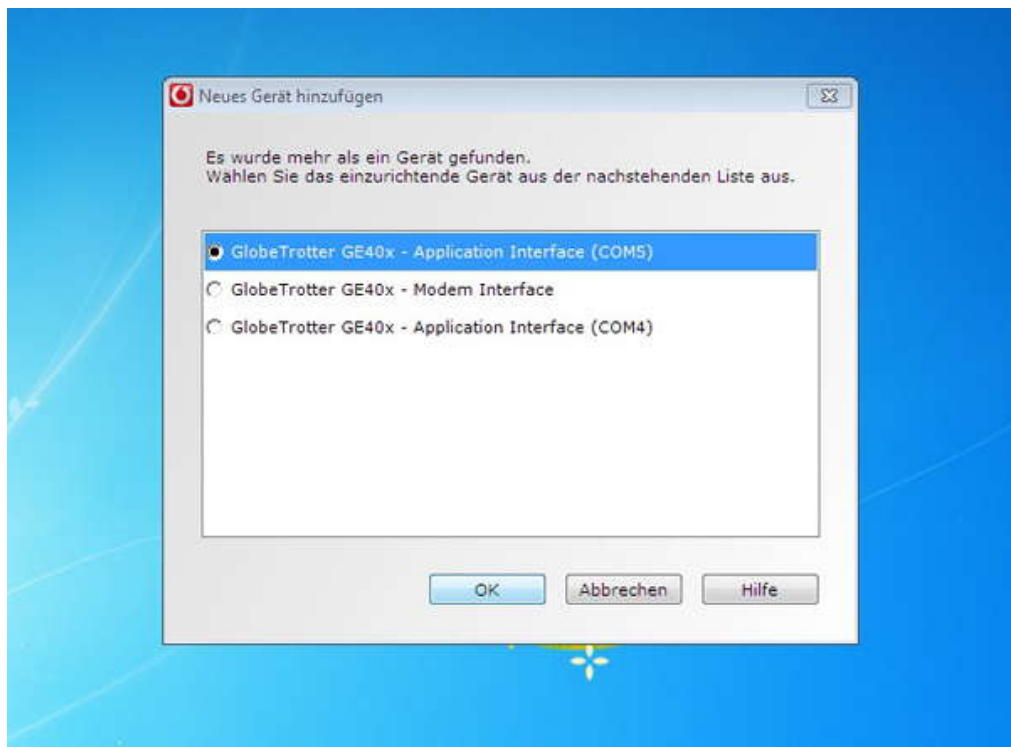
Neues Gerät hinzufügen

Es wurde mehr als ein Gerät gefunden.
Wählen Sie das einzurichtende Gerät aus der nachstehenden Liste aus.

GlobeTrotter GE40x - Application Interface (COM5)
GlobeTrotter GE40x - Modem Interface
GlobeTrotter GE40x - Application Interface (COM4)

OK
Abbrechen
Hilfe